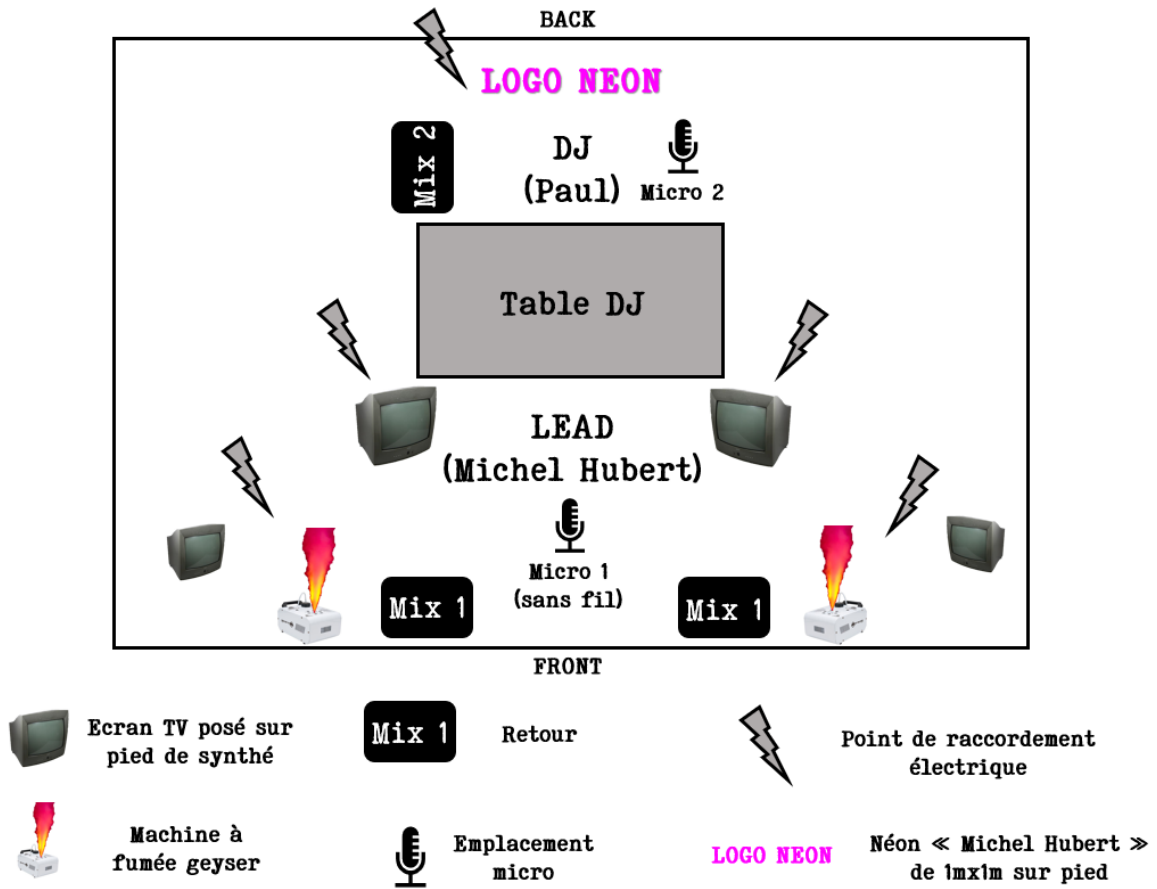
BACK

LOGO NEON

Mix 2

DJ
(Paul)

Micro 2

Table DJ

LEAD
(Michel Hubert)

Micro 1
(sans fil)

Mix 1

Mix 1

FRONT

Ecran TV posé sur pied de synthé

Mix 1

Retour

Point de raccordement électrique

Machine à fumée geyser

Emplacement micro

LOGO NEON

Néon « Michel Hubert » de 1mx1m sur pied